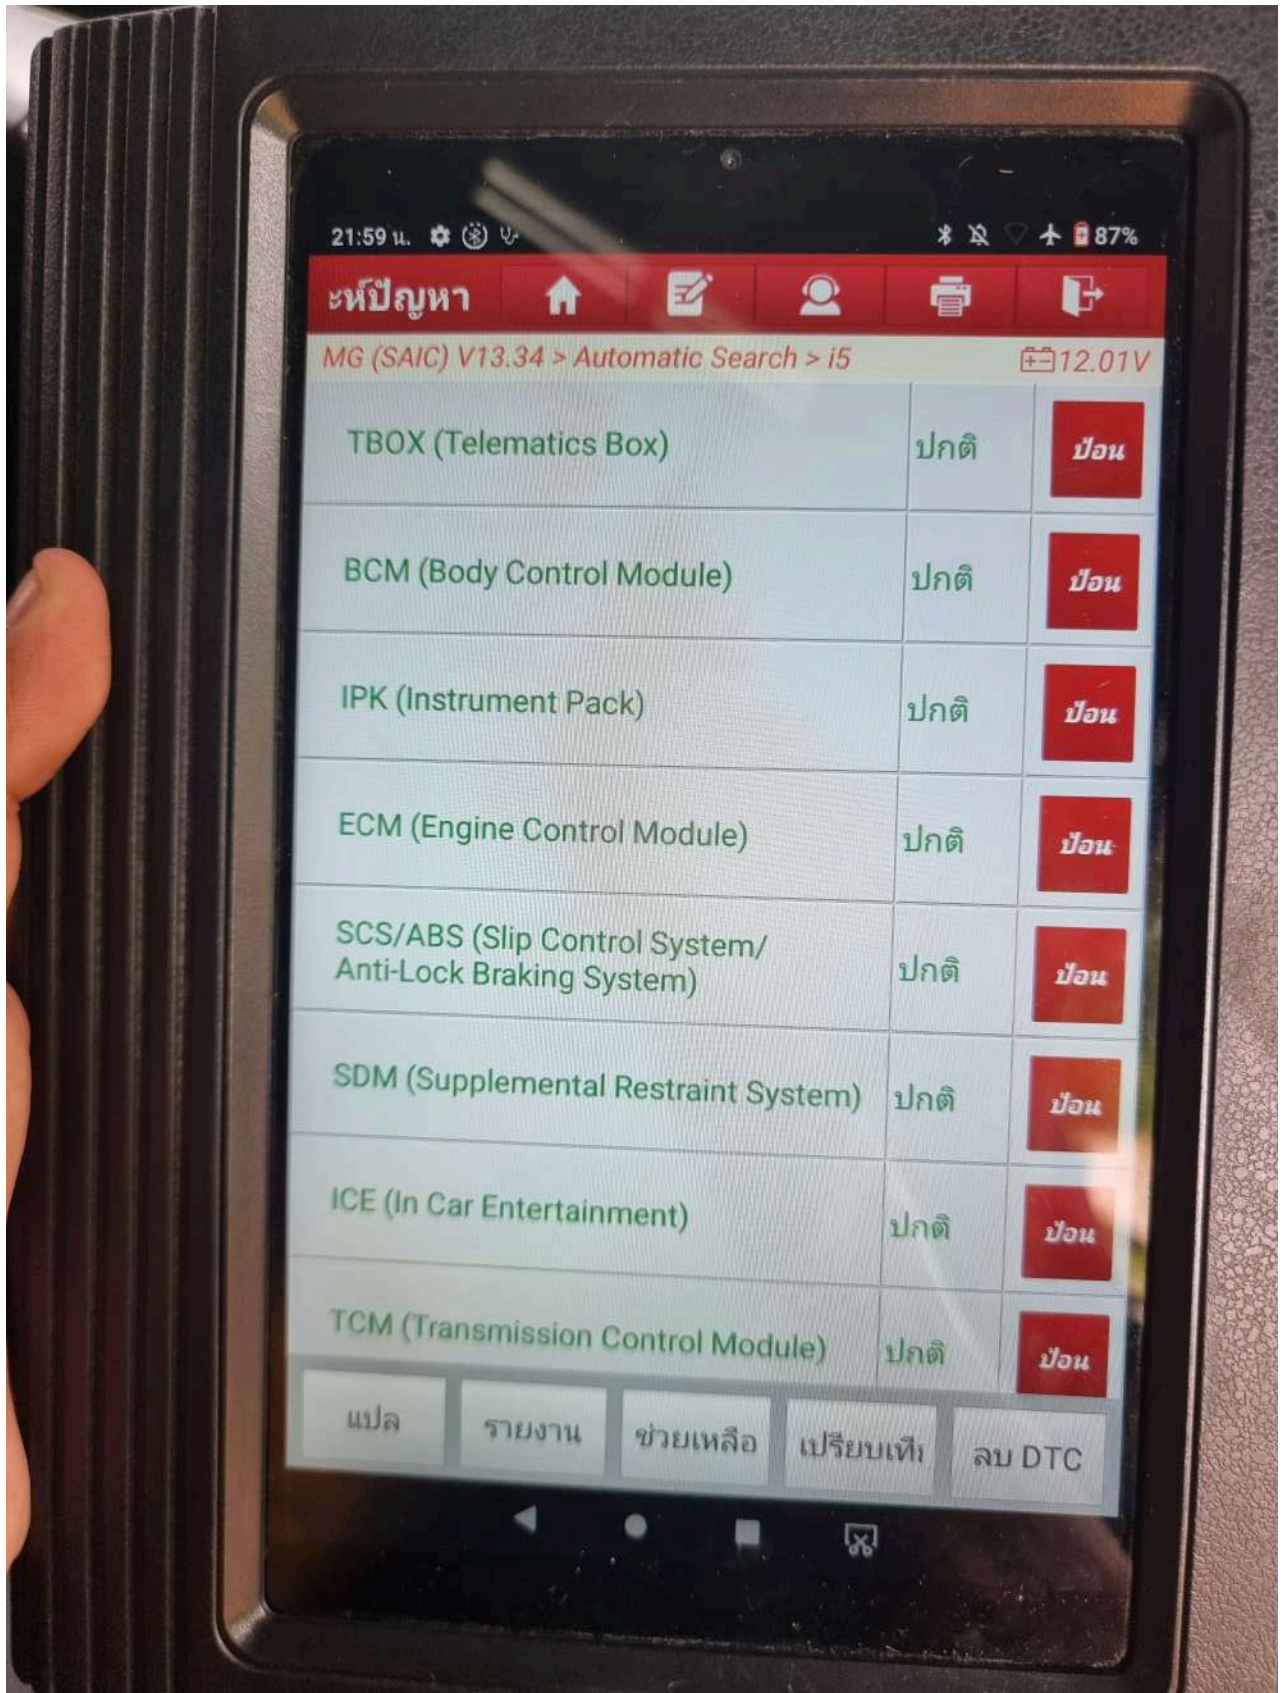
21:59 น. 87%

ะห์ปัญหา

MG (SAIC) V13.34 > Automatic Search > i5 12.01V

| TBOX (Telematics Box) | ปกติ | ป้อน |
|---|---|---|
| BCM (Body Control Module) | ปกติ | ป้อน |
| IPK (Instrument Pack) | ปกติ | ป้อน |
| ECM (Engine Control Module) | ปกติ | ป้อน |
| SCS/ABS (Slip Control System/ Anti-Lock Braking System) | ปกติ | ป้อน |
| SDM (Supplemental Restraint System) | ปกติ | ป้อน |
| ICE (In Car Entertainment) | ปกติ | ป้อน |
| TCM (Transmission Control Module) | ปกติ | ป้อน |

แปล รายงาน ช่วยเหลือ เปรียบเทีเ ลบ DTC